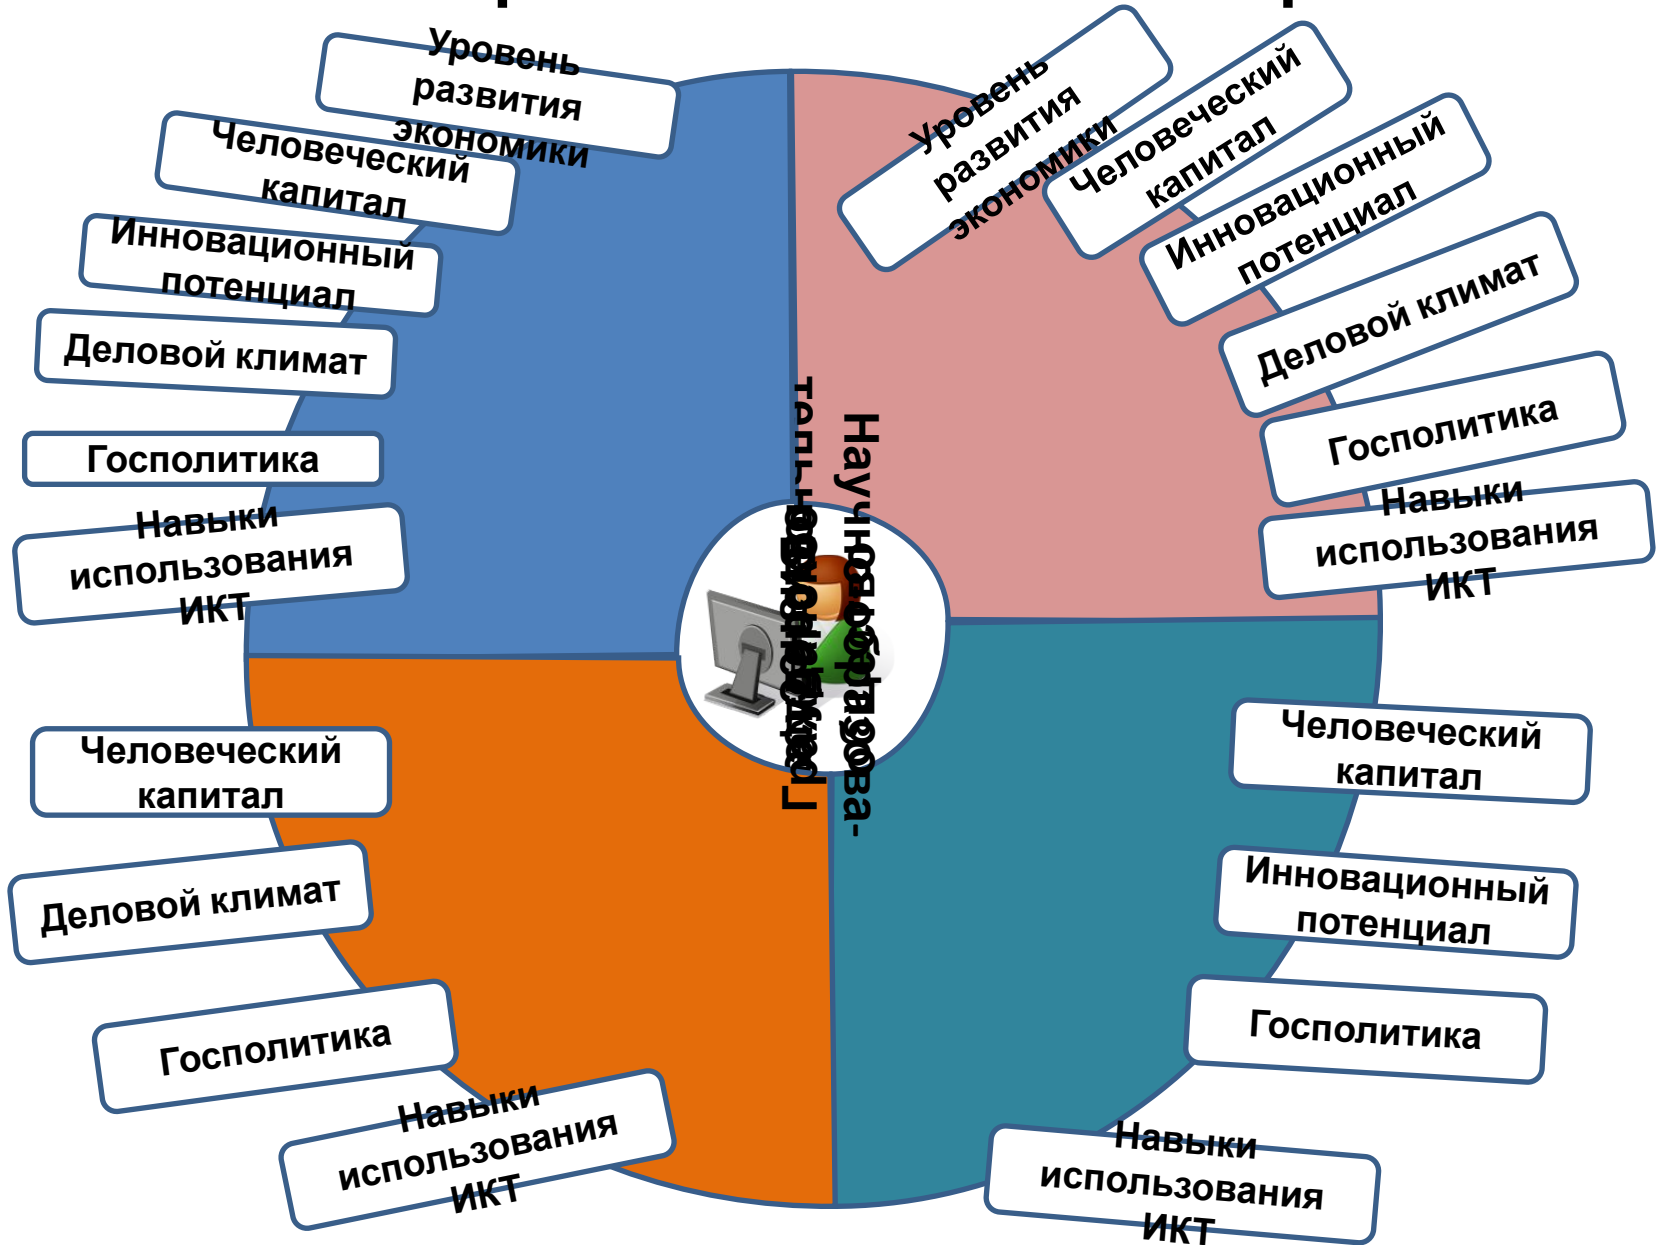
Уровень развития экономики

Человеческий капитал

Инновационный потенциал

Деловой климат

Госполитика

Навыки использования ИКТ

Уровень развития экономики

Человеческий капитал

Инновационный потенциал

Деловой климат

Госполитика

Навыки использования ИКТ

Научно-образова-

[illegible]

Человеческий капитал

Деловой климат

Госполитика

Навыки использования ИКТ

Человеческий капитал

Инновационный потенциал

Госполитика

Навыки использования ИКТ